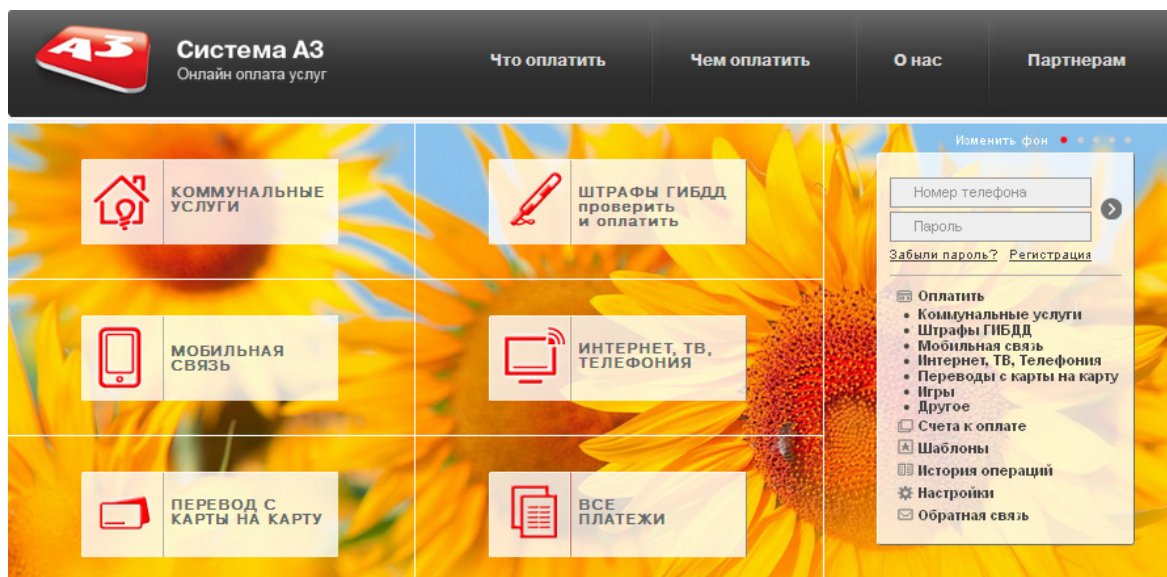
A3

Система А3
Онлайн оплата услуг

Что оплатить
Чем оплатить
О нас
Партнерам

Изменить фон

КОММУНАЛЬНЫЕ УСЛУГИ

ШТРАФЫ ГИБДД проверить и оплатить

Номер телефона
Пароль
Забыли пароль? Регистрация

МОБИЛЬНАЯ СВЯЗЬ

ИНТЕРНЕТ, ТВ, ТЕЛЕФОНИЯ

Оплатить
• Коммунальные услуги
• Штрафы ГИБДД
• Мобильная связь
• Интернет, ТВ, Телефония
• Переводы с карты на карту
• Игры
• Другое
Счета к оплате
Шаблоны
История операций
Настройки
Обратная связь

ПЕРЕВОД С КАРТЫ НА КАРТУ

ВСЕ ПЛАТЕЖИ